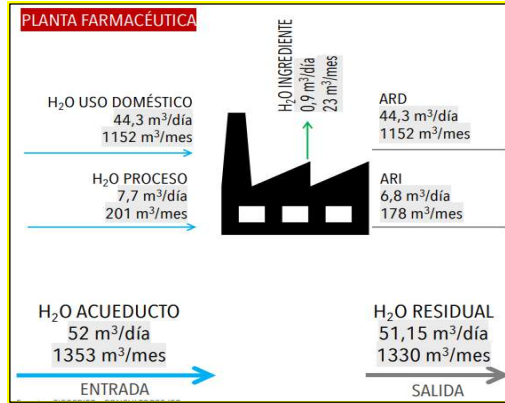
PLANTA FARMACEÚTICA

$H_2O$ INGREDIENTE
0,9 $m^3$/día
23 m³/mes

$H_2O$ USO DOMÉSTICO
44,3 $m^3$/día
1152 $m^3$/mes

ARD
44,3 $m^3$/día
1152 $m^3$/mes

$H_2O$ PROCESO
7,7 $m^3$/día
201 $m^3$/mes

ARI
6,8 $m^3$/día
178 $m^3$/mes

$H_2O$ ACUEDUCTO
52 $m^3$/día
1353 $m^3$/mes

ENTRADA

$H_2O$ RESIDUAL
51,15 $m^3$/día
1330 $m^3$/mes

SALIDA